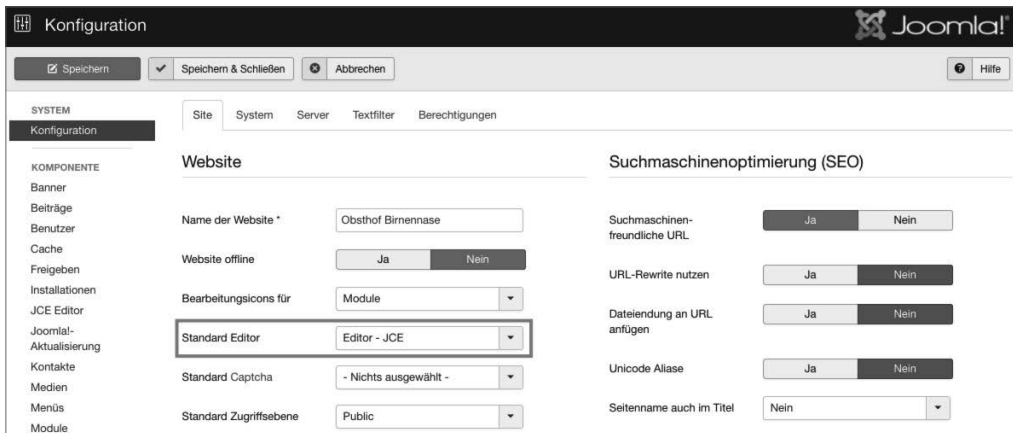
Konfiguration

Joomla!

Speichern | Speichern & Schließen | Abbrechen | Hilfe

SYSTEM
Konfiguration

KOMPONENTE
Banner
Beiträge
Benutzer
Cache
Freigeben
Installationen
JCE Editor
Joomla!-Aktualisierung
Kontakte
Medien
Menüs
Module

Site | System | Server | Textfilter | Berechtigungen

Website

Name der Website * | Obsthof Birnennase
Website offline | Ja | Nein
Bearbeitungsicons für | Module
Standard Editor | Editor - JCE
Standard Captcha | - Nichts ausgewählt -
Standard Zugriffsebene | Public

Suchmaschinenoptimierung (SEO)

Suchmaschinenfreundliche URL | Ja | Nein
URL-Rewrite nutzen | Ja | Nein
Dateiendung an URL anfügen | Ja | Nein
Unicode Aliase | Ja | Nein
Seitenname auch im Titel | Nein